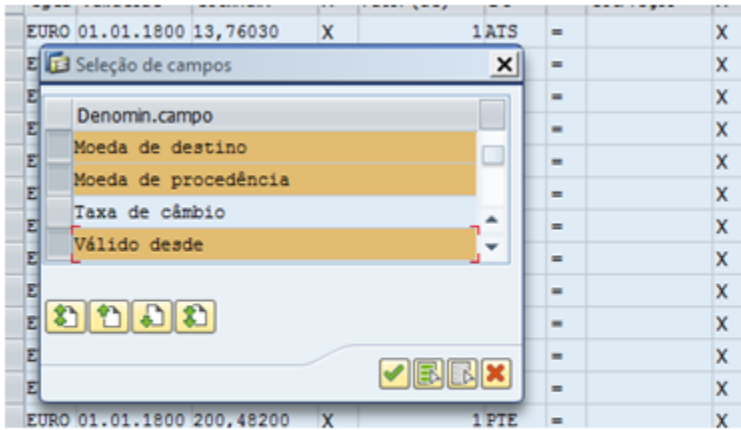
EURO 01.01.1800 13,76030 X 1 ATS =

X

Seleção de campos

| Denomin.campo |
|---|
| Moeda de destino |
| Moeda de procedência |
| Taxa de câmbio |
| Válido desde |

EURO 01.01.1800 200,48200 X 1 PTE = X